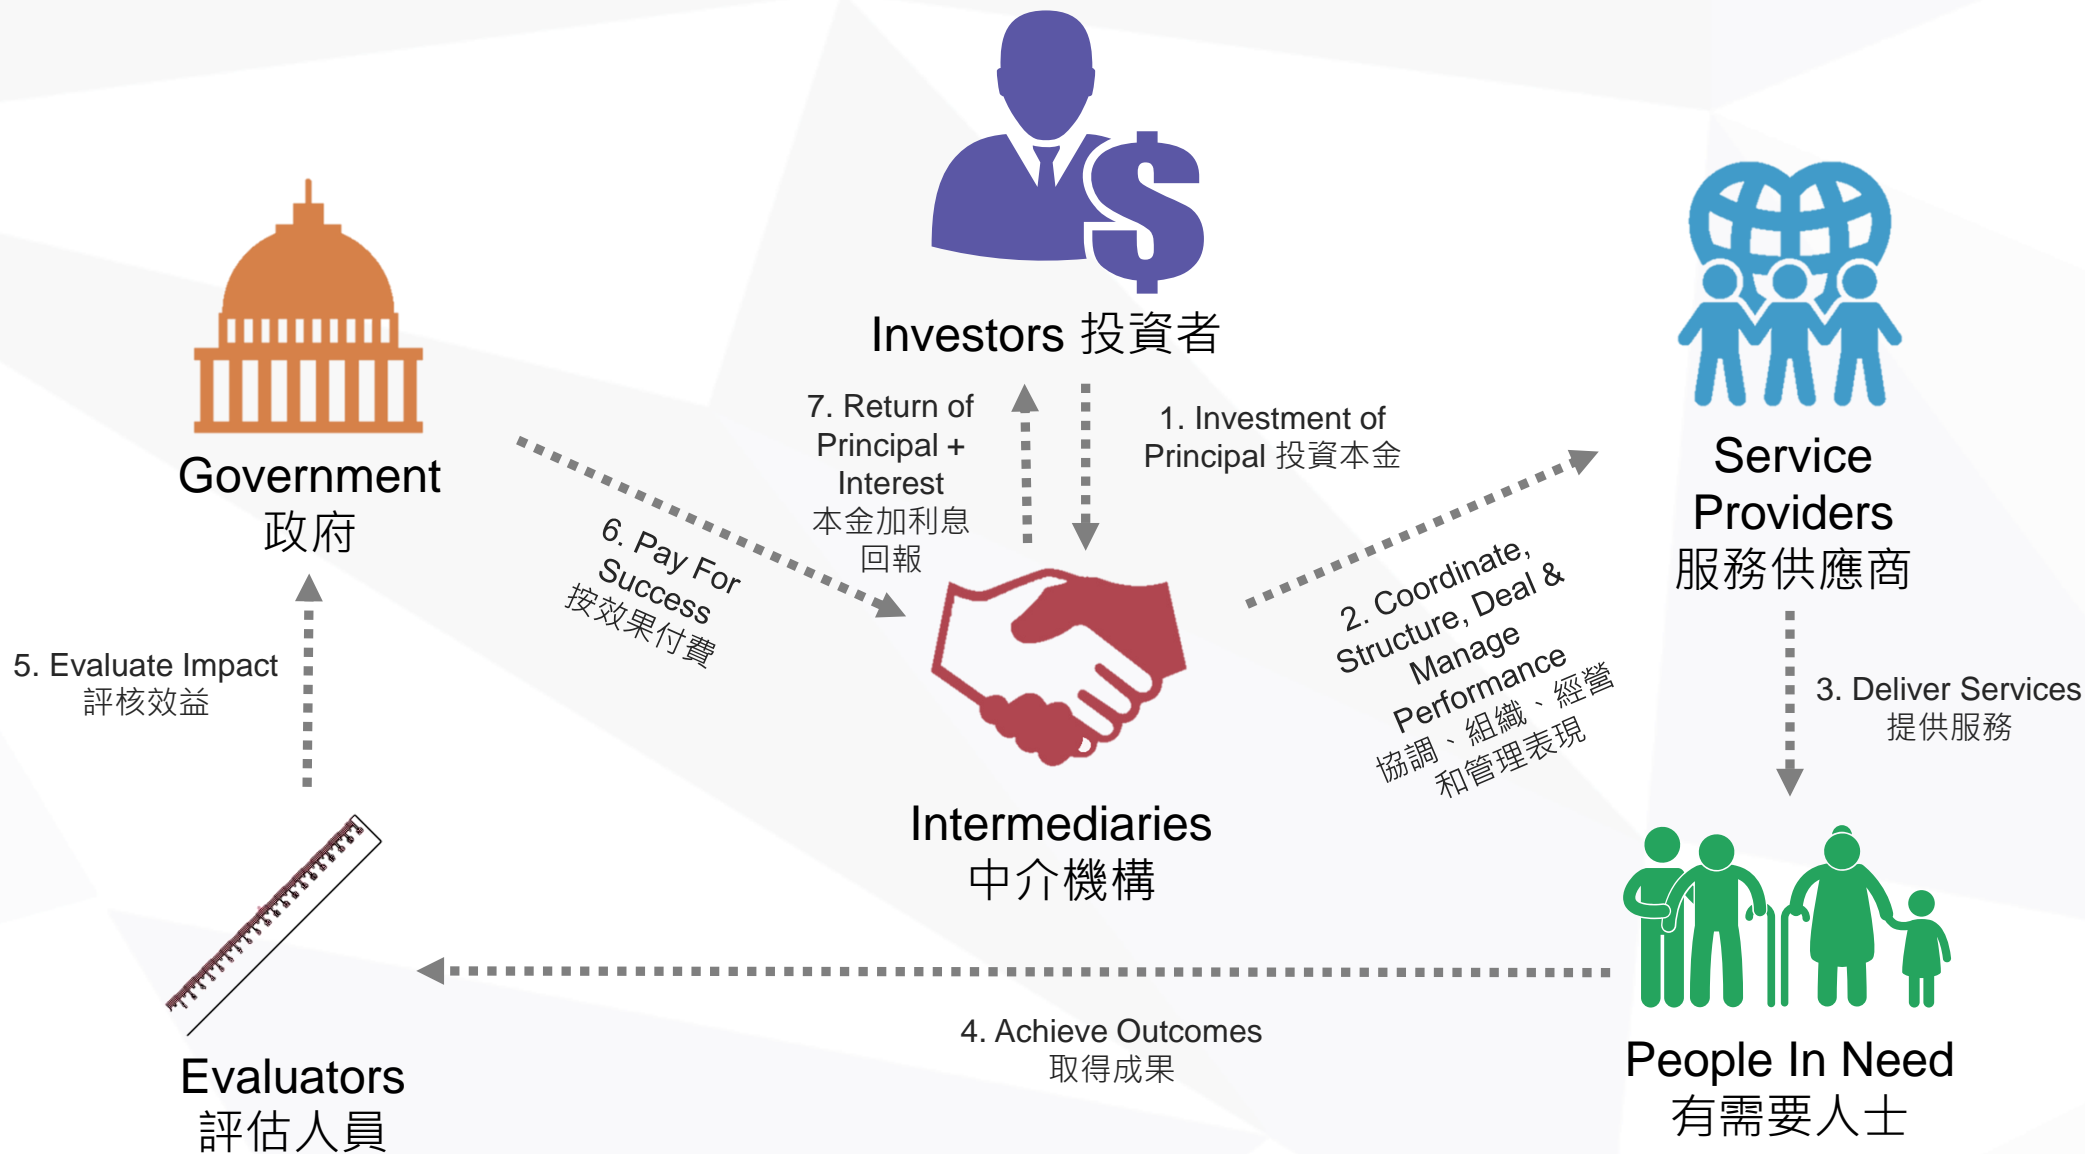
Investors 投資者

Government
政府

Service Providers
服務供應商

7. Return of Principal + Interest
本金加利息回報

1. Investment of Principal 投資本金

6. Pay For Success
按效果付費

2. Coordinate, Structure, Deal & Manage Performance
協調、組織、經營和管理表現

5. Evaluate Impact
評核效益

3. Deliver Services
提供服務

Intermediaries
中介機構

4. Achieve Outcomes
取得成果

Evaluators
評估人員

People In Need
有需要人士